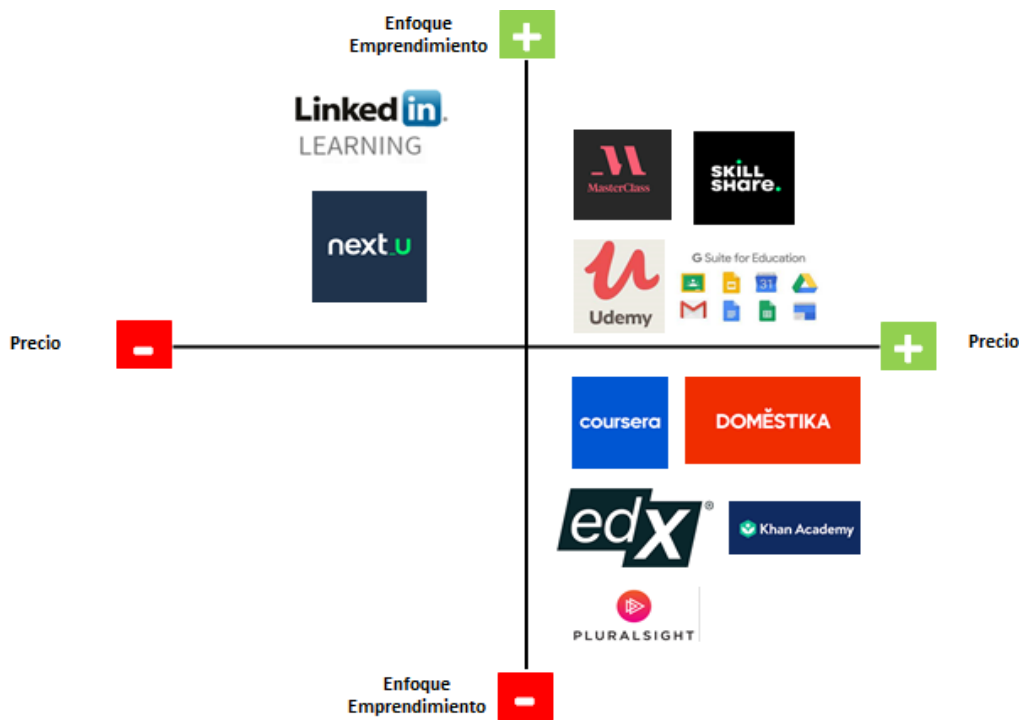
Enfoque Emprendimiento
+

Linked in
LEARNING

next_u

MasterClass

SKILL share.

Udemy

G Suite for Education

31

Precio
-

+
Precio

coursera

DOMĚSTIKA

edX®

Khan Academy

PLURALSIGHT

Enfoque Emprendimiento
-